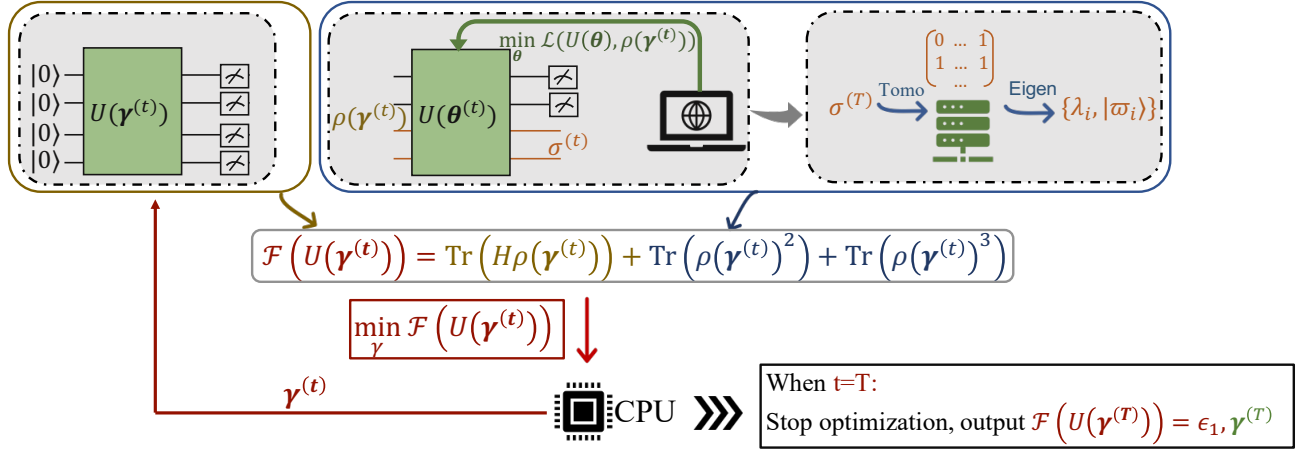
$|0\rangle$
$|0\rangle$
$|0\rangle$
$|0\rangle$
$U(\boldsymbol{\gamma}^{(t)})$

$\min_{\boldsymbol{\theta}} \mathcal{L}(U(\boldsymbol{\theta}), \rho(\boldsymbol{\gamma}^{(t)}))$
$\rho(\boldsymbol{\gamma}^{(t)})$
$U(\boldsymbol{\theta}^{(t)})$
$\sigma^{(t)}$

$\begin{pmatrix} 0 & \dots & 1 \\ 1 & \dots & 1 \\ & \dots & \end{pmatrix}$
$\sigma^{(T)}$ Tomo
Eigen $\{\lambda_i, |\varpi_i\rangle\}$

$\mathcal{F}\left(U(\boldsymbol{\gamma}^{(t)})\right) = \mathrm{Tr}\left(H\rho(\boldsymbol{\gamma}^{(t)})\right) + \mathrm{Tr}\left(\rho(\boldsymbol{\gamma}^{(t)})^2\right) + \mathrm{Tr}\left(\rho(\boldsymbol{\gamma}^{(t)})^3\right)$

$\min_{\gamma} \mathcal{F}\left(U(\boldsymbol{\gamma}^{(t)})\right)$

$\boldsymbol{\gamma}^{(t)}$
CPU

When t=T:
Stop optimization, output $\mathcal{F}\left(U(\boldsymbol{\gamma}^{(T)})\right) = \epsilon_1, \boldsymbol{\gamma}^{(T)}$